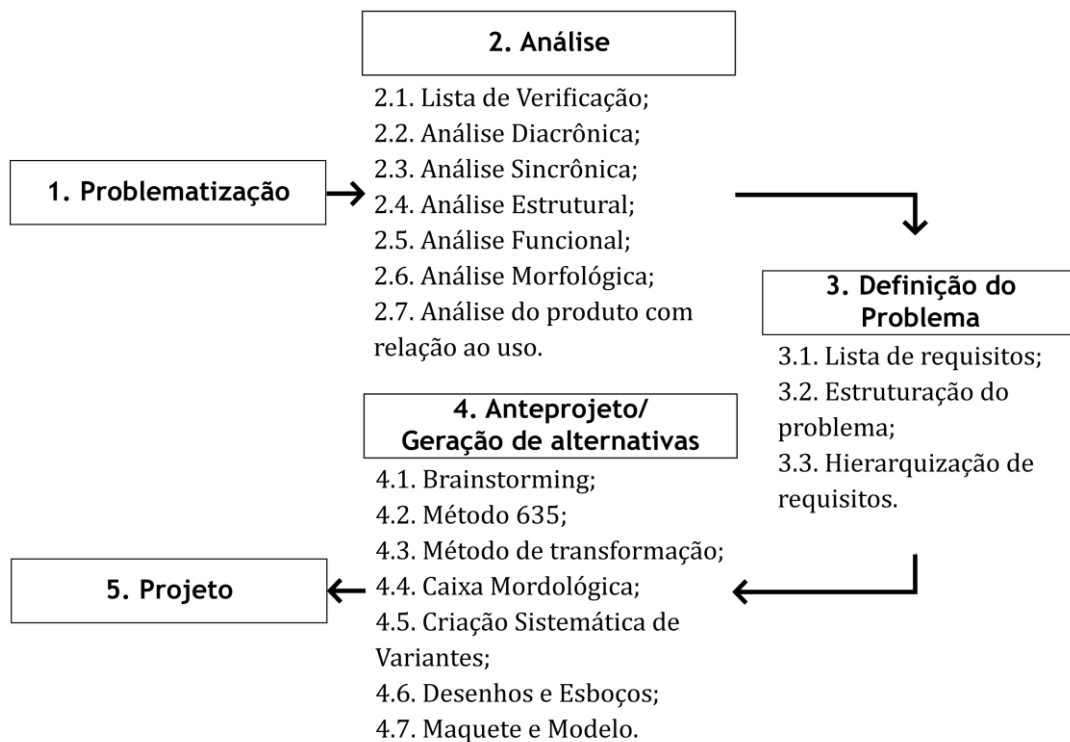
1. Problematização

2. Análise

2.1. Lista de Verificação;
2.2. Análise Diacrônica;
2.3. Análise Sincrônica;
2.4. Análise Estrutural;
2.5. Análise Funcional;
2.6. Análise Morfológica;
2.7. Análise do produto com relação ao uso.

3. Definição do Problema

3.1. Lista de requisitos;
3.2. Estruturação do problema;
3.3. Hierarquização de requisitos.

4. Anteprojeto/ Geração de alternativas

4.1. Brainstorming;
4.2. Método 635;
4.3. Método de transformação;
4.4. Caixa Mordológica;
4.5. Criação Sistemática de Variantes;
4.6. Desenhos e Esboços;
4.7. Maquete e Modelo.

5. Projeto